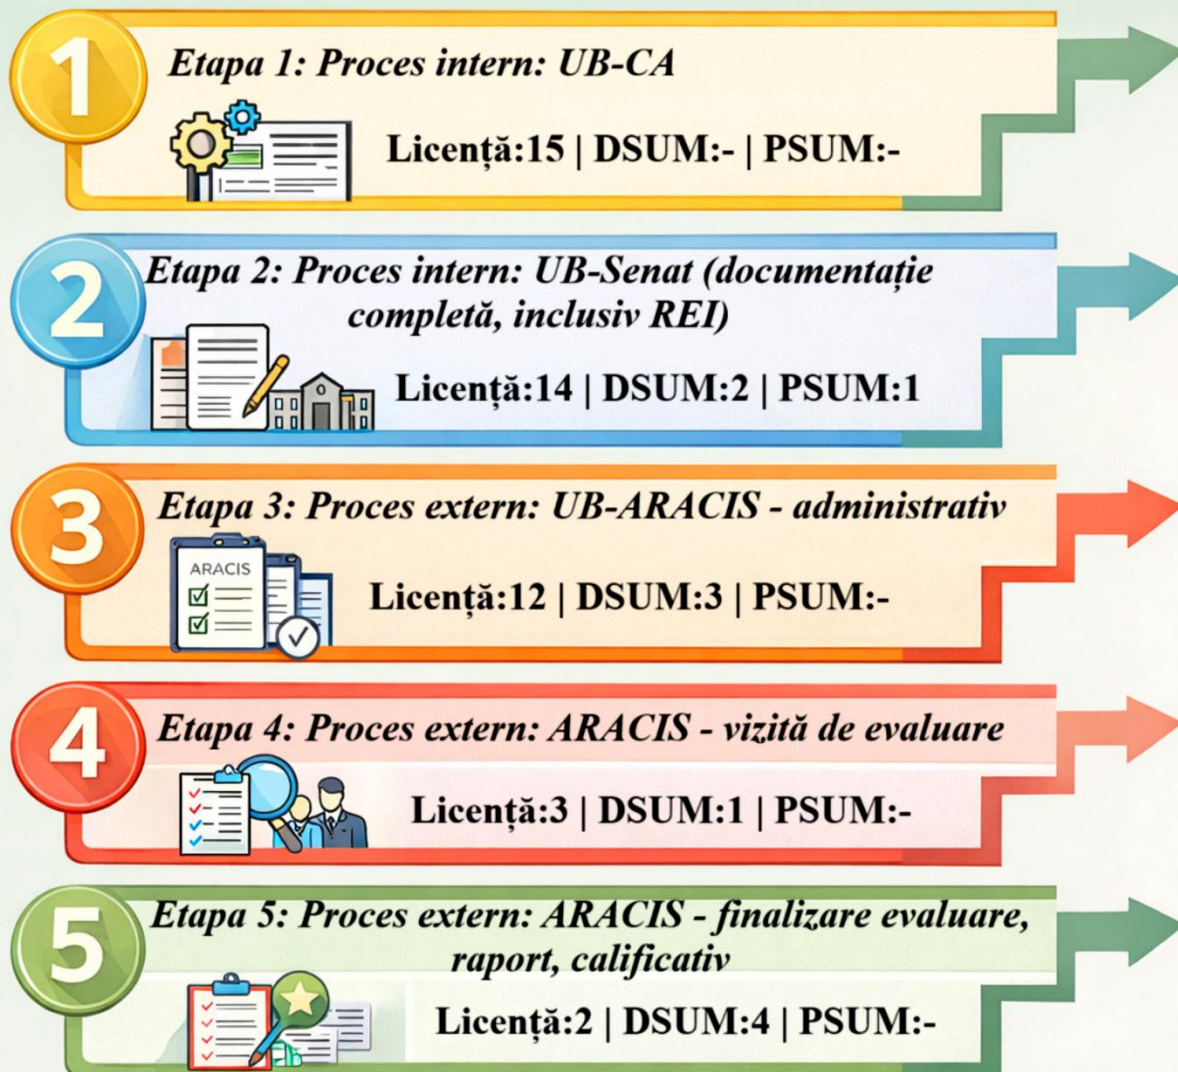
1

Etapa 1: Proces intern: UB-CA

Licență:15 | DSUM:- | PSUM:-

2

Etapa 2: Proces intern: UB-Senat (documentație completă, inclusiv REI)

Licență:14 | DSUM:2 | PSUM:1

3

Etapa 3: Proces extern: UB-ARACIS - administrativ

ARACIS

Licență:12 | DSUM:3 | PSUM:-

4

Etapa 4: Proces extern: ARACIS - vizită de evaluare

Licență:3 | DSUM:1 | PSUM:-

5

Etapa 5: Proces extern: ARACIS - finalizare evaluare, raport, calificativ

Licență:2 | DSUM:4 | PSUM:-